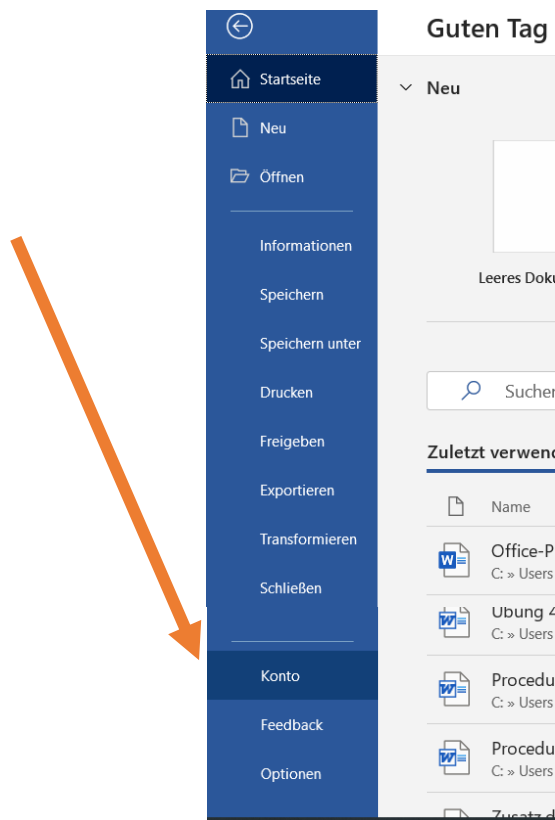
Startseite

Neu

Öffnen

Informationen

Speichern

Speichern unter

Drucken

Freigeben

Exportieren

Transformieren

Schließen

Konto

Feedback

Optionen

Guten Tag

Neu

Leeres Doku

Suchen

Zuletzt verwend

Name

Office-P
C: » Users

Übung 4
C: » Users

Procedu
C: » Users

Procedu
C: » Users

Zusatz d